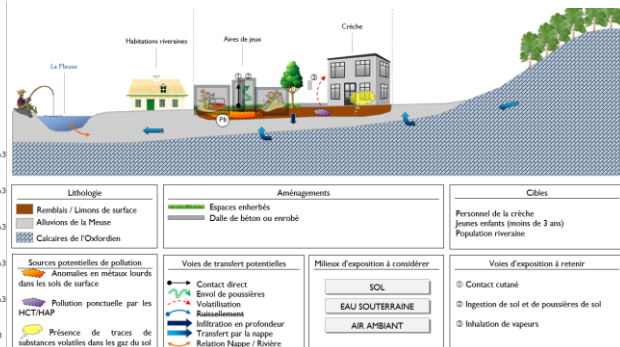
Habitations riveraines

Aires de jeux

Crèche

La Meuse

Pb

①

②

③

Lithologie

Remblais / Limons de surface

Alluvions de la Meuse

Calcaires de l'Oxfordien

Aménagements

Espaces enherbés

Dalle de béton ou enrobé

Cibles

Personnel de la crèche

Jeunes enfants (moins de 3 ans)

Population riveraine

Sources potentielles de pollution

Anomalies en métaux lourds dans les sols de surface

Pollution ponctuelle par les HCT/HAP

Présence de traces de substances volatiles dans les gaz du sol

Voies de transfert potentielles

Contact direct

Envol de poussières

Volatilisation

Ruissellement

Infiltration en profondeur

Transfert par la nappe

Relation Nappe / Rivière

Milieux d'exposition à considérer

SOL

EAU SOUTERRAINE

AIR AMBIANT

Voies d'exposition à retenir

① Contact cutané

② Ingestion de sol et de poussières de sol

③ Inhalation de vapeurs